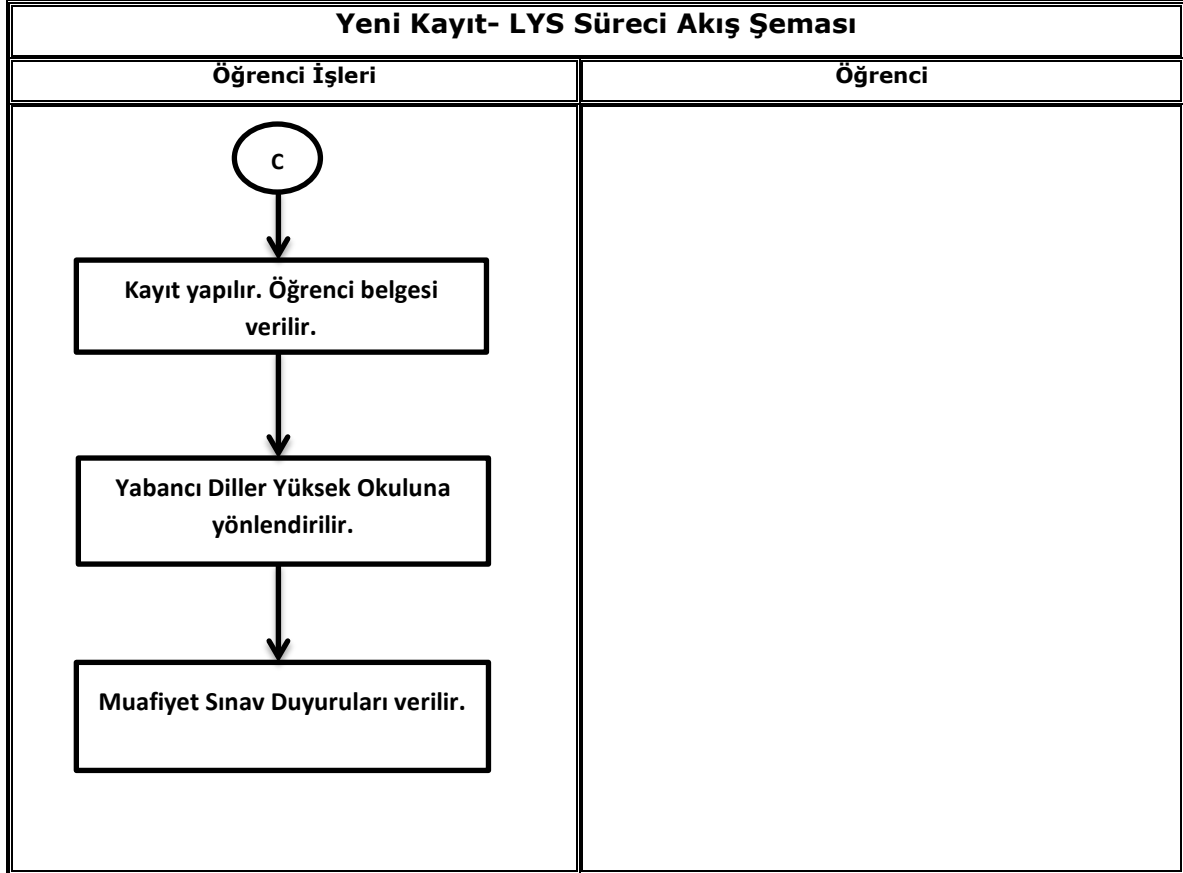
Yeni Kayıt- LYS Süreci Akış Şeması

| Öğrenci İşleri | Öğrenci |
|---|---|
| C<br>Kayıt yapılır. Öğrenci belgesi verilir.<br>Yabancı Diller Yüksek Okuluna yönlendirilir.<br>Muafiyet Sınav Duyuruları verilir. | |